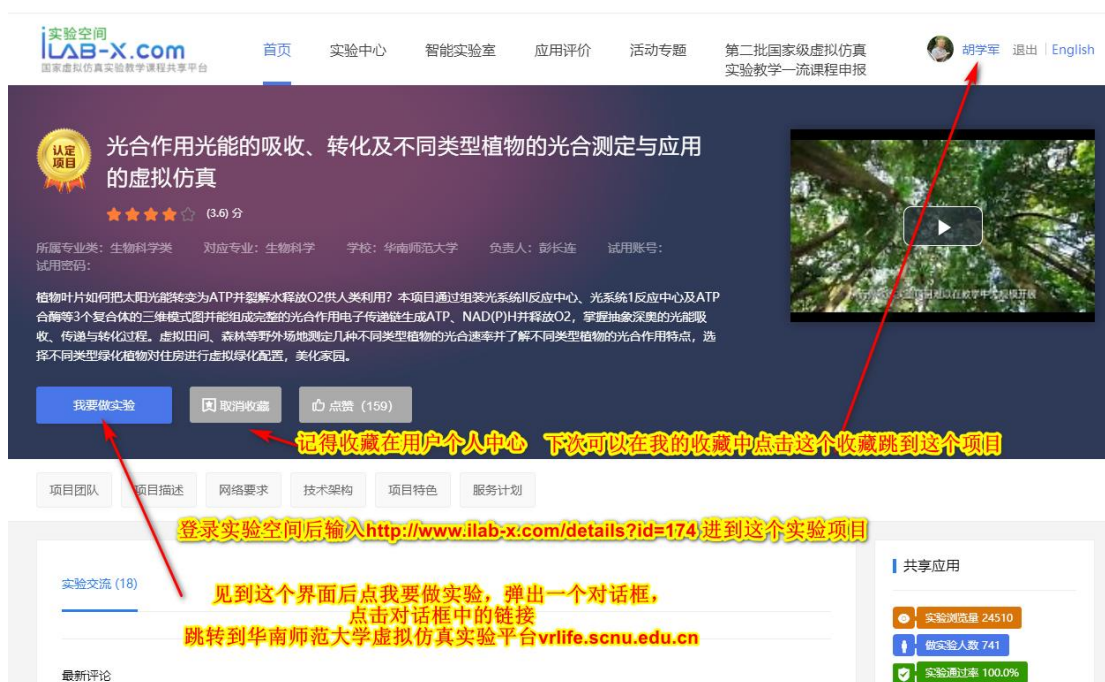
实验空间
ILAB-X.com
国家虚拟仿真实验教学课程共享平台

首页　实验中心　智能实验室　应用评价　活动专题　第二批国家级虚拟仿真实验教学一流课程申报

胡学军　退出 | English

认定项目

光合作用光能的吸收、转化及不同类型植物的光合测定与应用的虚拟仿真

(3.6) 分

所属专业类：生物科学类　对应专业：生物科学　学校：华南师范大学　负责人：彭长连　试用账号：　试用密码：

植物叶片如何把太阳光能转变为ATP并裂解水释放O2供人类利用？本项目通过组装光系统II反应中心、光系统1反应中心及ATP合酶等3个复合体的三维模式图并能组成完整的光合作用电子传递链生成ATP、NAD(P)H并释放O2，掌握抽象深奥的光能吸收、传递与转化过程。虚拟田间、森林等野外场地测定几种不同类型植物的光合速率并了解不同类型植物的光合作用特点，选择不同类型绿化植物对住房进行虚拟绿化配置，美化家园。

我要做实验　取消收藏　点赞 (159)

记得收藏在用户个人中心　下次可以在我的收藏中点击这个收藏跳到这个项目

项目团队　项目描述　网络要求　技术架构　项目特色　服务计划

登录实验空间后输入http://www.ilab-x.com/details?id=174 进到这个实验项目

实验交流 (18)

见到这个界面后点我要做实验，弹出一个对话框，
点击对话框中的链接
跳转到华南师范大学虚拟仿真实验平台vrlife.scnu.edu.cn

最新评论

共享应用

实验浏览量 24510
做实验人数 741
实验通过率 100.0%